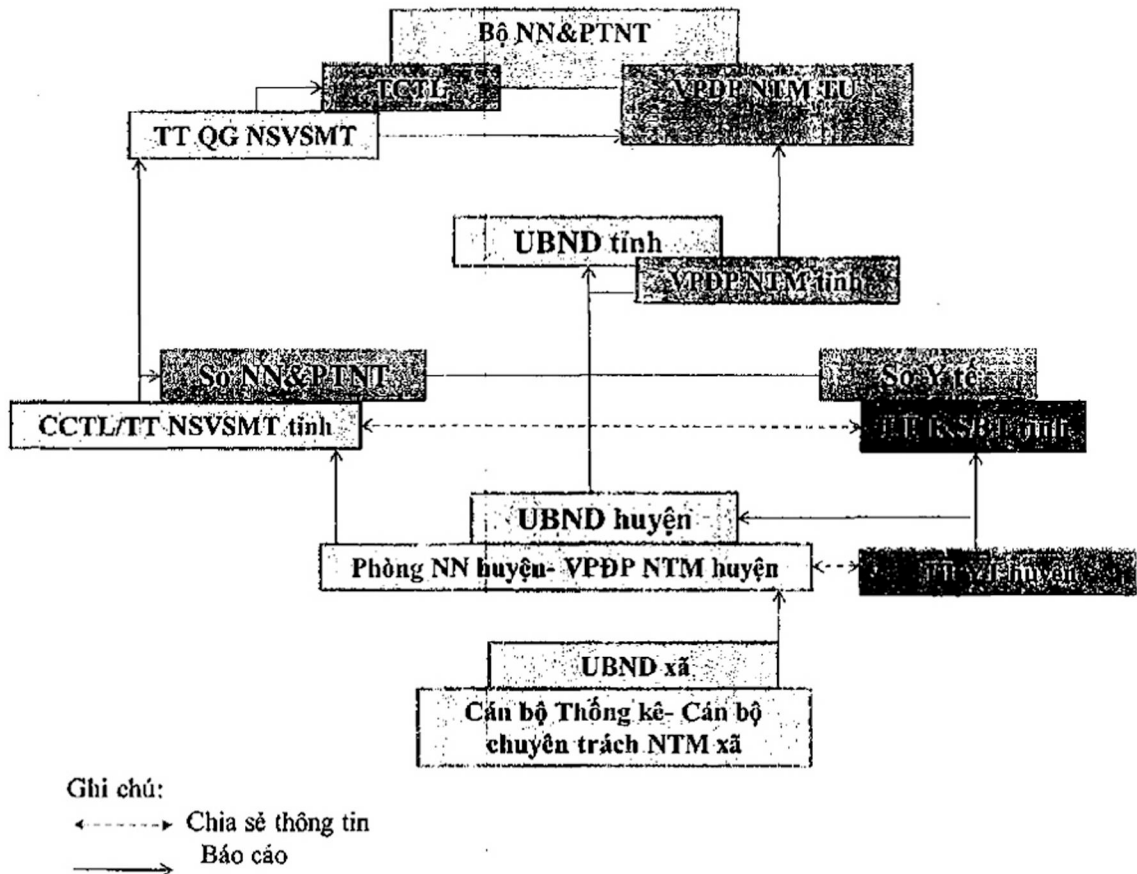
Bộ NN&PTNT

TCTL

VPĐP NTM TU

TT QG NSVSMT

UBND tỉnh

VPĐP NTM tỉnh

Sở NN&PTNT

Sở Y tế

CCTL/TT NSVSMT tỉnh

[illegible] tỉnh

UBND huyện

Phòng NN huyện- VPĐP NTM huyện

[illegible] huyện

UBND xã

Cán bộ Thống kê- Cán bộ chuyên trách NTM xã

Ghi chú:
Chia sẻ thông tin
Báo cáo